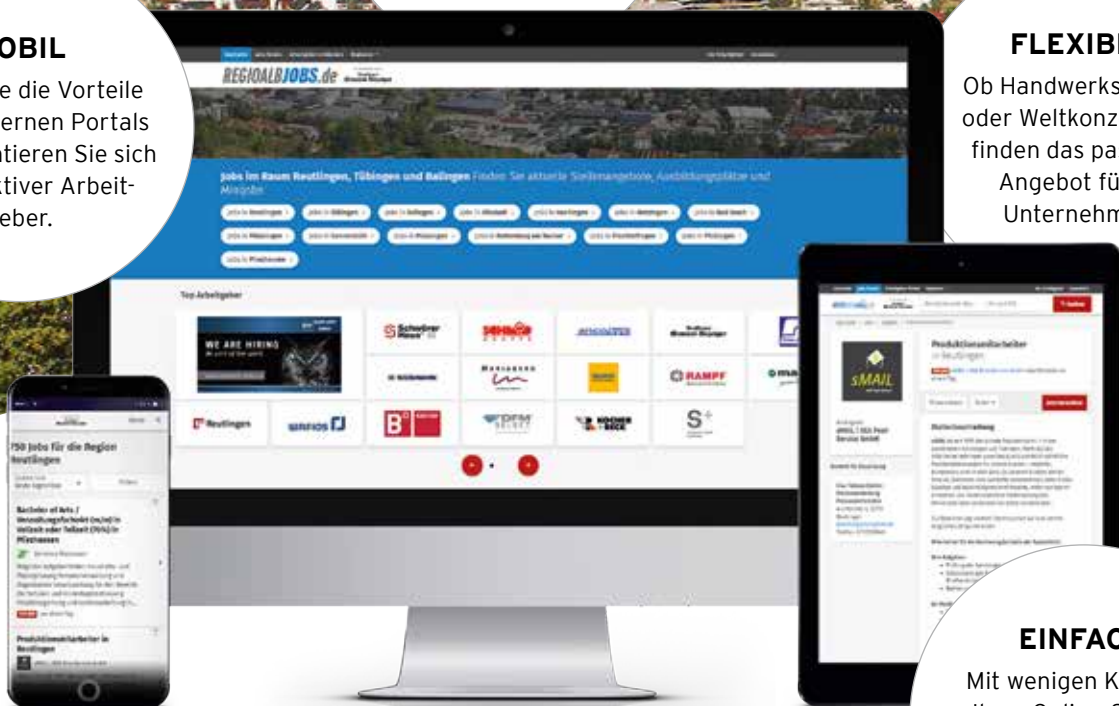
OBIL

e die Vorteile ernen Portals ntieren Sie sich ktiver Arbeitgeber.

FLEXIB

Ob Handwerks oder Weltkonz finden das pa Angebot fü Unternehm

REGIOALBJOBS.de

Jobs im Raum Reutlingen, Tübingen und Balingen Finden Sie aktuelle Stellenangebote, Ausbildungsplätze und Minijobs

Jobs in Reutlingen · Jobs in Tübingen · Jobs in Balingen · Jobs in Albstadt · Jobs in Hechingen · Jobs in Metzingen · Jobs in Bad Urach · Jobs in Mössingen · Jobs in Gomaringen · Jobs in Münsingen · Jobs in Rottenburg am Neckar · Jobs in Pliezhausen · Jobs in Pfullingen · Jobs in Pliezhausen

Top Arbeitgeber

WE ARE HIRING

RAMPF

Reutlingen

S+

750 Jobs für die Region Reutlingen

Produktionsmitarbeiter in Reutlingen

Produktionsarbeiter

sMAIL

EINFAC

Mit wenigen K